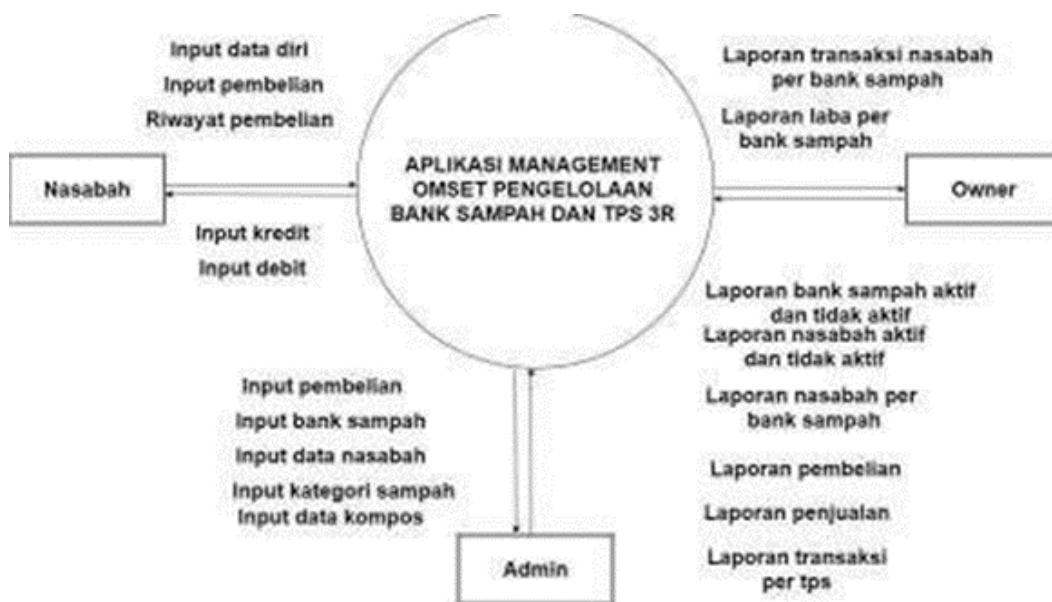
Input data diri
Input pembelian
Riwayat pembelian

Nasabah

Input kredit
Input debit

APLIKASI MANAGEMENT OMSET PENGELOLAAN BANK SAMPAH DAN TPS 3R

Laporan transaksi nasabah per bank sampah
Laporan laba per bank sampah

Owner

Laporan bank sampah aktif dan tidak aktif
Laporan nasabah aktif dan tidak aktif
Laporan nasabah per bank sampah
Laporan pembelian
Laporan penjualan
Laporan transaksi per tps

Input pembelian
Input bank sampah
Input data nasabah
Input kategori sampah
Input data kompos

Admin